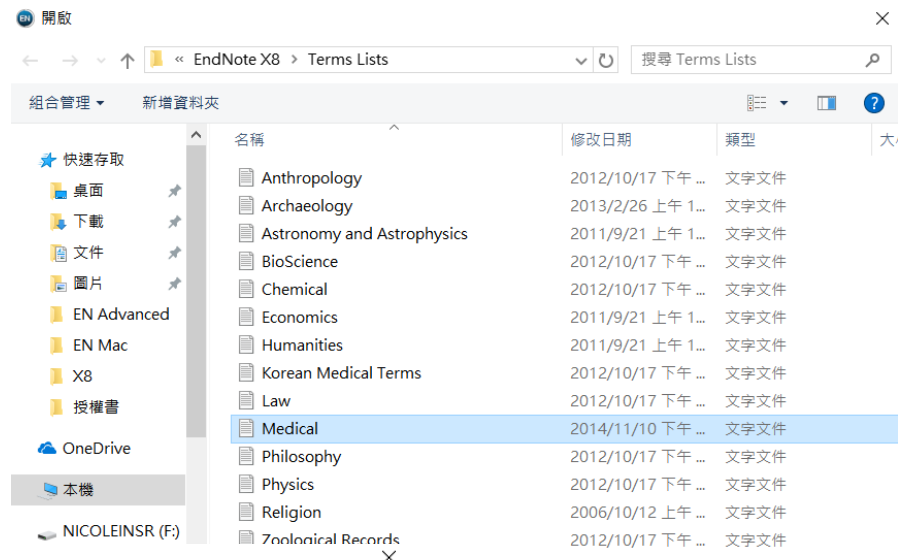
開啟

« EndNote X8 > Terms Lists

搜尋 Terms Lists

組合管理 ▾ 新增資料夾

快速存取
桌面
下載
文件
圖片
EN Advanced
EN Mac
X8
授權書
OneDrive
本機
NICOLEINSR (F:)

| 名稱 | 修改日期 | 類型 | 大小 |
|---|---|---|---|
| Anthropology | 2012/10/17 下午 ... | 文字文件 | |
| Archaeology | 2013/2/26 上午 1... | 文字文件 | |
| Astronomy and Astrophysics | 2011/9/21 上午 1... | 文字文件 | |
| BioScience | 2012/10/17 下午 ... | 文字文件 | |
| Chemical | 2012/10/17 下午 ... | 文字文件 | |
| Economics | 2011/9/21 上午 1... | 文字文件 | |
| Humanities | 2011/9/21 上午 1... | 文字文件 | |
| Korean Medical Terms | 2012/10/17 下午 ... | 文字文件 | |
| Law | 2012/10/17 下午 ... | 文字文件 | |
| Medical | 2014/11/10 下午 ... | 文字文件 | |
| Philosophy | 2012/10/17 下午 ... | 文字文件 | |
| Physics | 2012/10/17 下午 ... | 文字文件 | |
| Religion | 2006/10/12 上午 ... | 文字文件 | |
| Zoological Records | 2012/10/17 下午 ... | 文字文件 | |